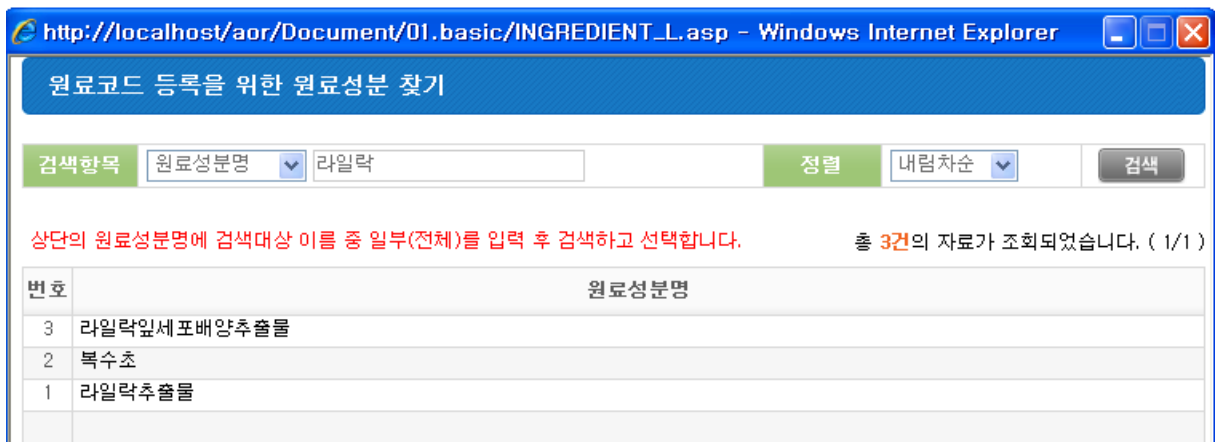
http://localhost/aor/Document/01.basic/INGREDIENT_L.asp - Windows Internet Explorer

원료코드 등록을 위한 원료성분 찾기

검색항목 원료성분명 라일락 정렬 내림차순 검색

상단의 원료성분명에 검색대상 이름 중 일부(전체)를 입력 후 검색하고 선택합니다.

총 3건의 자료가 조회되었습니다. ( 1/1 )

| 번호 | 원료성분명 |
|---|---|
| 3 | 라일락잎세포배양추출물 |
| 2 | 복수초 |
| 1 | 라일락추출물 |